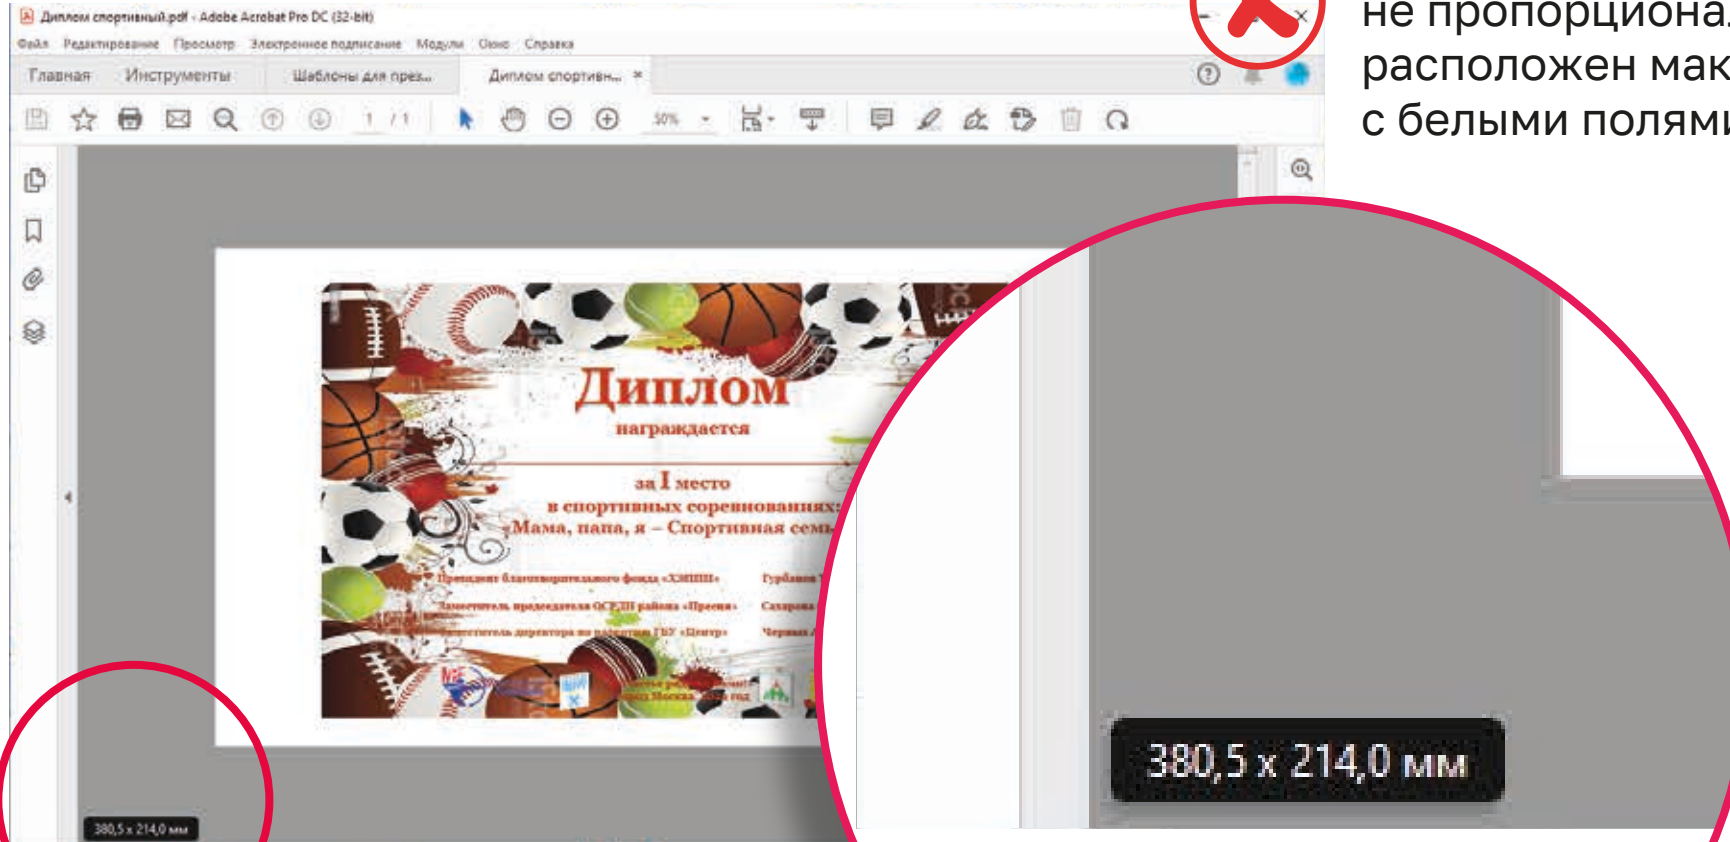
Диплом спортивный.pdf - Adobe Acrobat Pro DC (32-bit)

Файл Редактирование Просмотр Электронное подписание Модули Окно Справка

Главная Инструменты Шаблоны для през... Диплом спортивн... ×

1 / 1 50%

не пропорциона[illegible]
расположен мак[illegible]
с белыми полями

Диплом
награждается

за I место
в спортивных соревнованиях:
«Мама, папа, я – Спортивная семь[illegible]

Президент благотворительного фонда «ХМППП» Гурбанов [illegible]
Заместитель председателя ОСРП района «Пресня» Сахарова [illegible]
Заместитель директора по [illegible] ГБУ «Центр» Черных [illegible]

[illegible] Москва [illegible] год

380,5 x 214,0 мм

380,5 x 214,0 мм